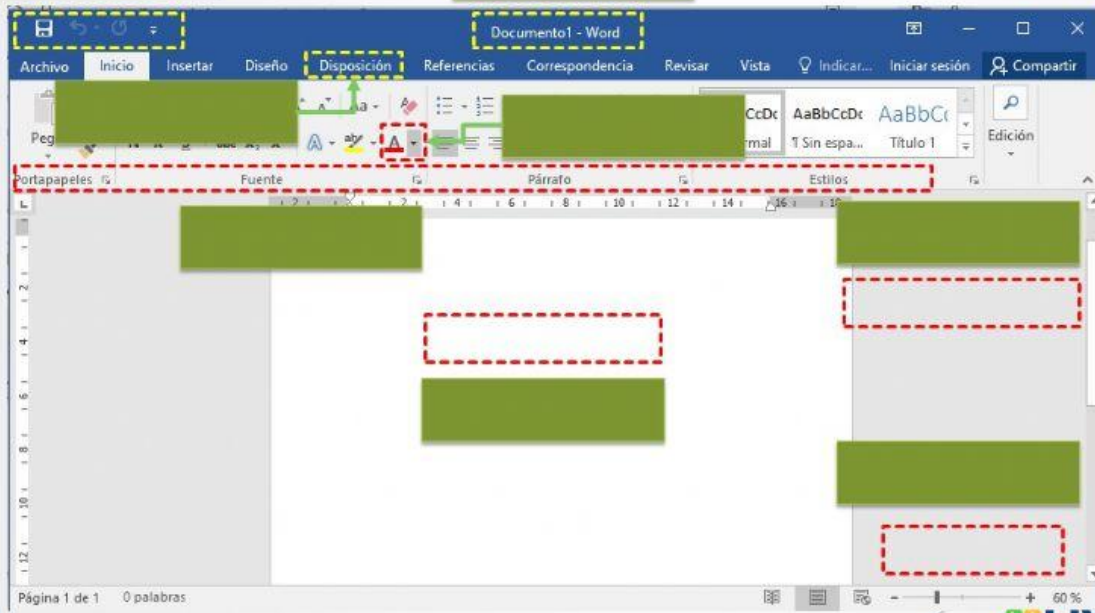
Documento1 - Word

Archivo Inicio Insertar Diseño Disposición Referencias Correspondencia Revisar Vista Indicar... Iniciar sesión Compartir

Peg

AaBbCcDc AaBbCcDc AaBbC

rmal ¶ Sin espa... Título 1

Edición

Portapapeles Fuente Párrafo Estilos

Página 1 de 1 0 palabras

60 %